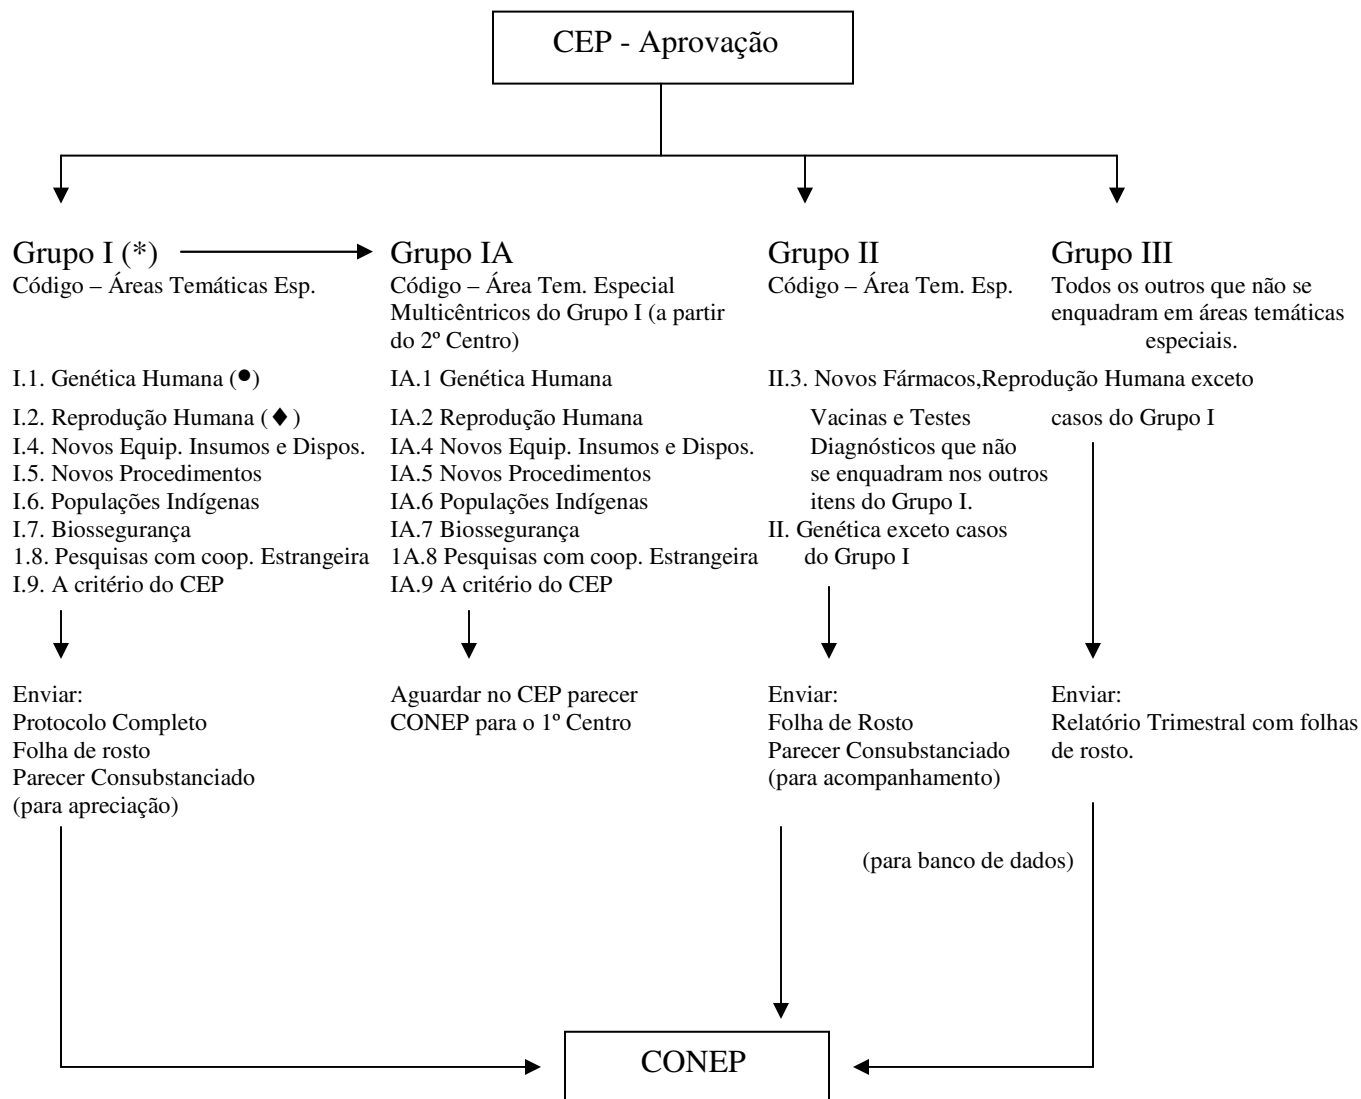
CEP - Aprovação

Grupo I (*)
Código – Áreas Temáticas Esp.

I.1. Genética Humana (●)
I.2. Reprodução Humana (♦)
I.4. Novos Equip. Insumos e Dispos.
I.5. Novos Procedimentos
I.6. Populações Indígenas
I.7. Biossegurança
1.8. Pesquisas com coop. Estrangeira
I.9. A critério do CEP

Enviar:
Protocolo Completo
Folha de rosto
Parecer Consubstanciado
(para apreciação)

Grupo IA
Código – Área Tem. Especial
Multicêntricos do Grupo I (a partir do 2º Centro)

IA.1 Genética Humana
IA.2 Reprodução Humana
IA.4 Novos Equip. Insumos e Dispos.
IA.5 Novos Procedimentos
IA.6 Populações Indígenas
IA.7 Biossegurança
1A.8 Pesquisas com coop. Estrangeira
IA.9 A critério do CEP

Aguardar no CEP parecer CONEP para o 1º Centro

Grupo II
Código – Área Tem. Esp.

II.3. Novos Fármacos, Vacinas e Testes Diagnósticos que não se enquadram nos outros itens do Grupo I.
II. Genética exceto casos do Grupo I

Enviar:
Folha de Rosto
Parecer Consubstanciado
(para acompanhamento)

Grupo III
Todos os outros que não se enquadram em áreas temáticas especiais.

Reprodução Humana exceto casos do Grupo I

Enviar:
Relatório Trimestral com folhas de rosto.

(para banco de dados)

CONEP